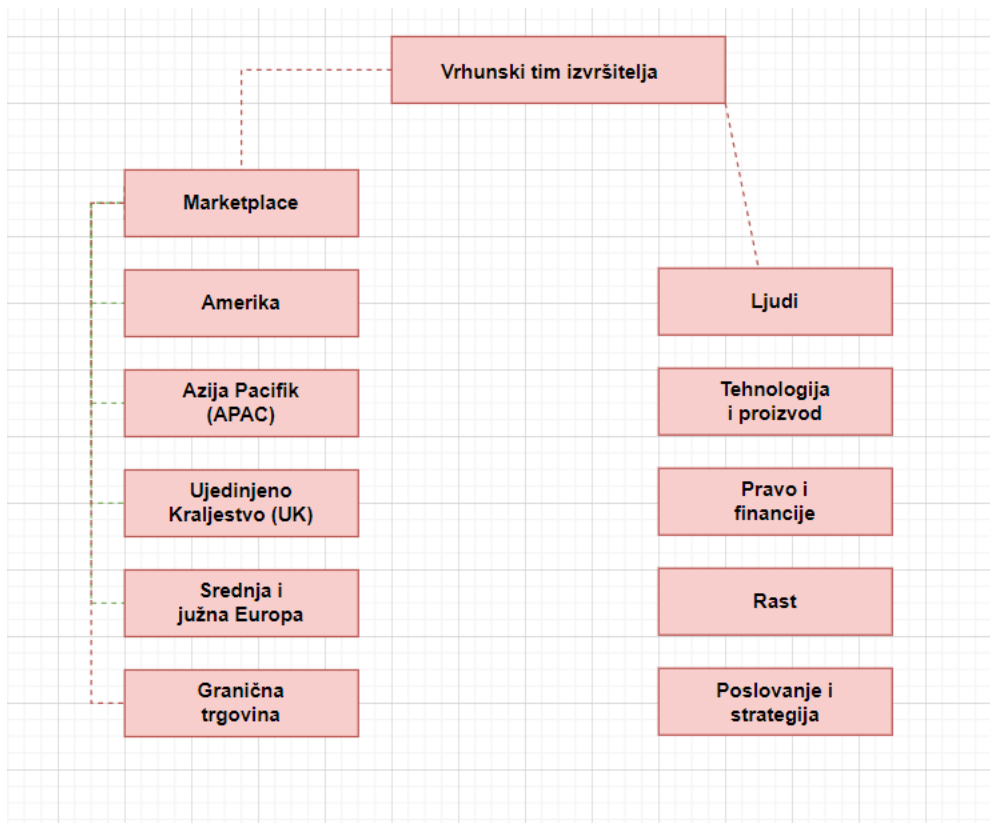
Vrhunski tim izvršitelja

Marketplace

Amerika

Azija Pacifik (APAC)

Ujedinjeno Kraljestvo (UK)

Srednja i južna Europa

Granična trgovina

Ljudi

Tehnologija i proizvod

Pravo i financije

Rast

Poslovanje i strategija